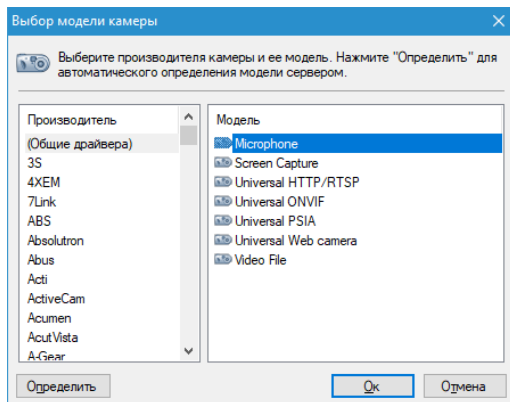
Выбор модели камеры

Выберите производителя камеры и ее модель. Нажмите "Определить" для автоматического определения модели сервером.

Производитель
(Общие драйвера)
3S
4XEM
7Link
ABS
Absolutron
Abus
Acti
ActiveCam
Acumen
AcutVista
A-Gear

Модель
Microphone
Screen Capture
Universal HTTP/RTSP
Universal ONVIF
Universal PSIA
Universal Web camera
Video File

Определить
Ок
Отмена